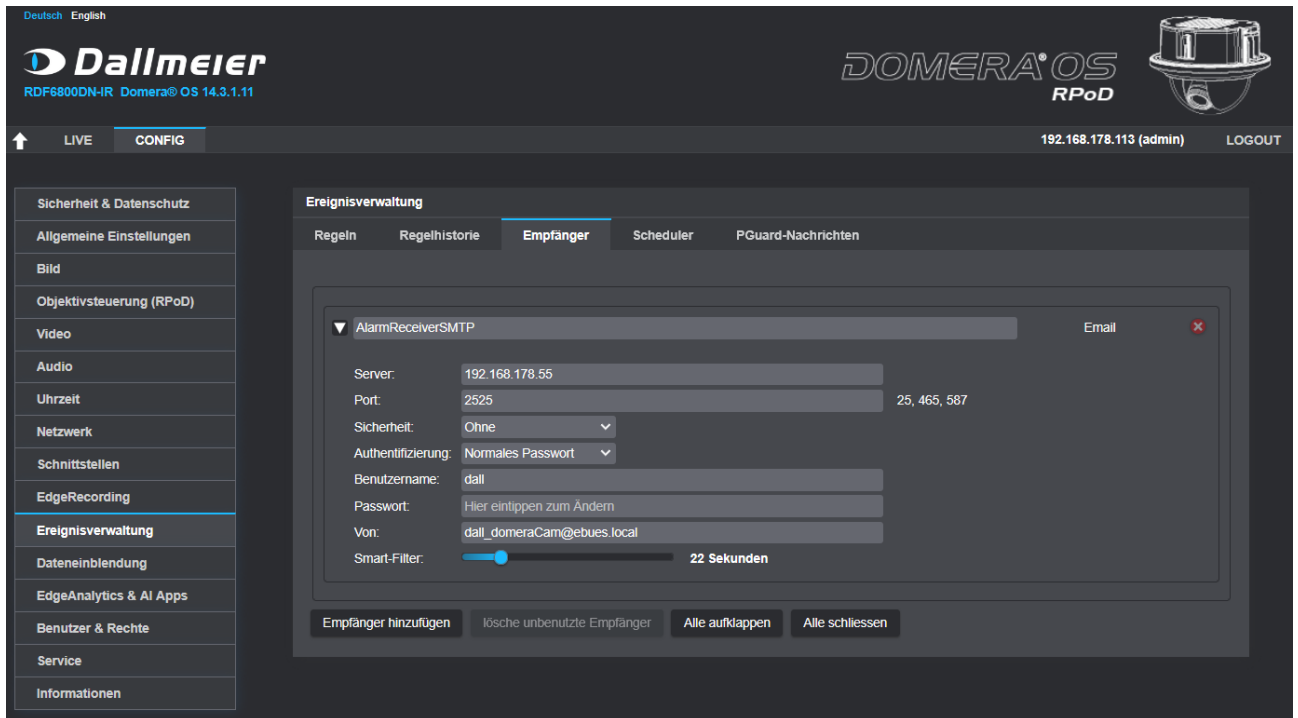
Deutsch English

Dallmeier
RDF6800DN-IR Domera® OS 14.3.1.11

DOMERA® OS
RPoD

LIVE CONFIG
192.168.178.113 (admin) LOGOUT

Sicherheit & Datenschutz
Allgemeine Einstellungen
Bild
Objektivsteuerung (RPoD)
Video
Audio
Uhrzeit
Netzwerk
Schnittstellen
EdgeRecording
Ereignisverwaltung
Dateneinblendung
EdgeAnalytics & AI Apps
Benutzer & Rechte
Service
Informationen

Ereignisverwaltung

Regeln Regelhistorie Empfänger Scheduler PGuard-Nachrichten

AlarmReceiverSMTP Email

Server: 192.168.178.55
Port: 2525 25, 465, 587
Sicherheit: Ohne
Authentifizierung: Normales Passwort
Benutzername: dall
Passwort: Hier eintippen zum Ändern
Von: dall_domeraCam@ebues.local
Smart-Filter: 22 Sekunden

Empfänger hinzufügen lösche unbenutzte Empfänger Alle aufklappen Alle schliessen